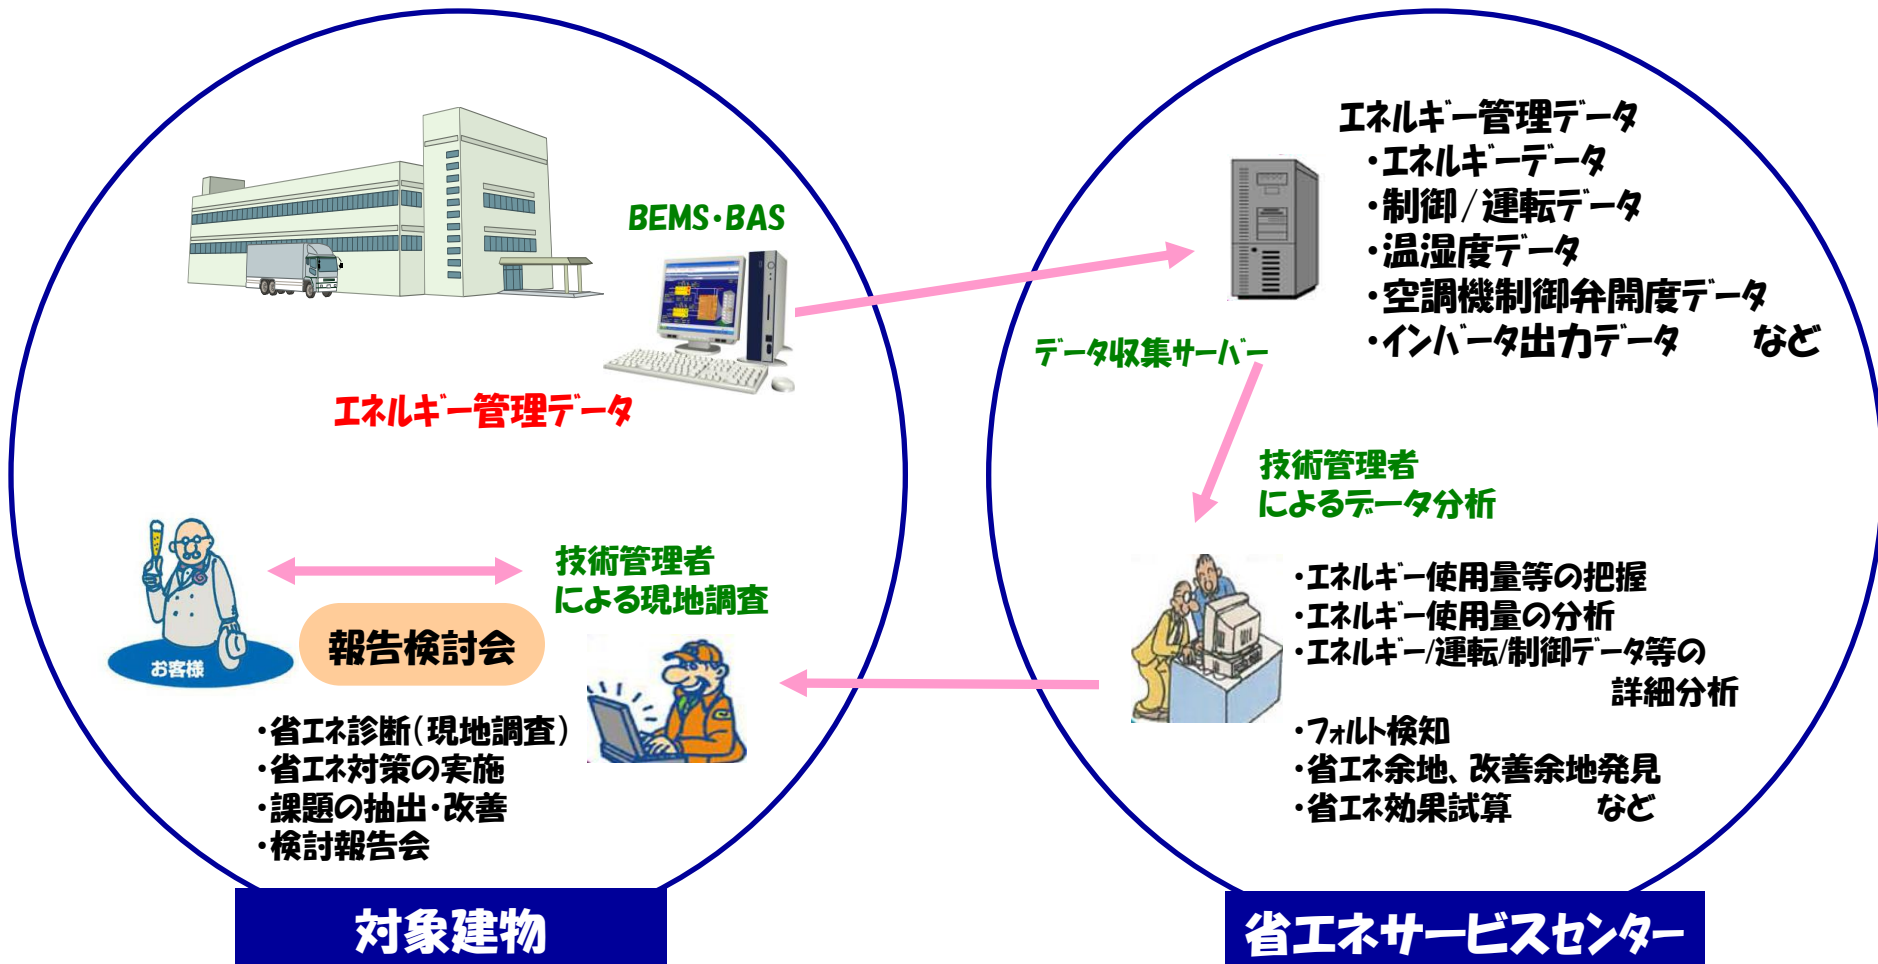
BEMS・BAS

エネルギー管理データ

お客様

報告検討会

技術管理者
による現地調査

・省エネ診断(現地調査)
・省エネ対策の実施
・課題の抽出・改善
・検討報告会

対象建物

エネルギー管理データ
・エネルギーデータ
・制御/運転データ
・温湿度データ
・空調機制御弁開度データ
・インバータ出力データ　　など

データ収集サーバー

技術管理者
によるデータ分析

・エネルギー使用量等の把握
・エネルギー使用量の分析
・エネルギー/運転/制御データ等の詳細分析
・フォルト検知
・省エネ余地、改善余地発見
・省エネ効果試算　　など

省エネサービスセンター